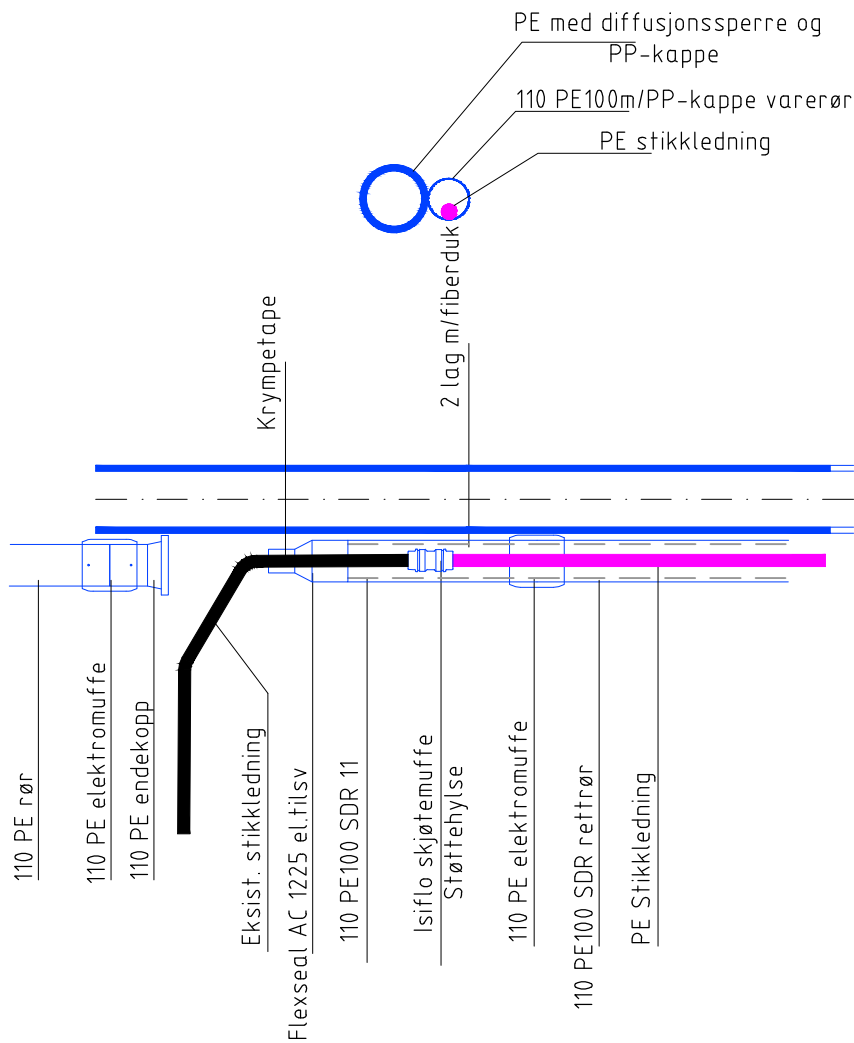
PE med diffusjonssperre og PP-kappe

110 PE100m/PP-kappe varerør

PE stikkledning

2 lag m/fiberduk

Krympetape

110 PE rør

110 PE elektromuffe

110 PE endekopp

Eksist. stikkledning

Flexseal AC 1225 el.tilsv

110 PE100 SDR 11

Isiflo skjøtemuffe
Støttehylse

110 PE elektromuffe

110 PE100 SDR rettrør

PE Stikkledning